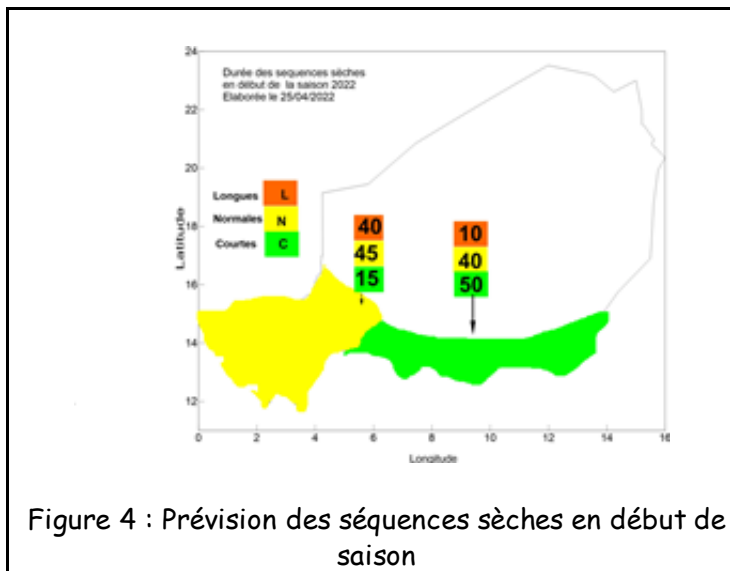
Durée des sequences sèches en début de la saison 2022 Elaborée le 25/04/2022

24
22
20
18
16
14
12

Latitude

Longues L
Normales N
Courtes C

40
45
15

10
40
50

0 2 4 6 8 10 12 14 16

Longitude

Figure 4 : Prévision des séquences sèches en début de saison